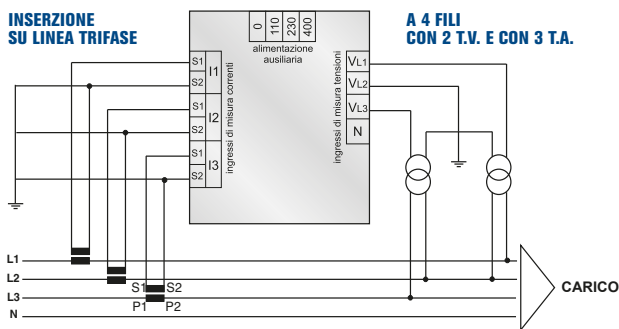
INSERZIONE SU LINEA TRIFASE

A 4 FILI CON 2 T.V. E CON 3 T.A.

0
110
230
400

alimentazione ausiliaria

S1
S2
I1
S1
S2
I2
S1
S2
I3

ingressi di misura correnti

ingressi di misura tensioni

VL1
VL2
VL3
N

L1
L2
L3
N

S1 S2
P1 P2

CARICO